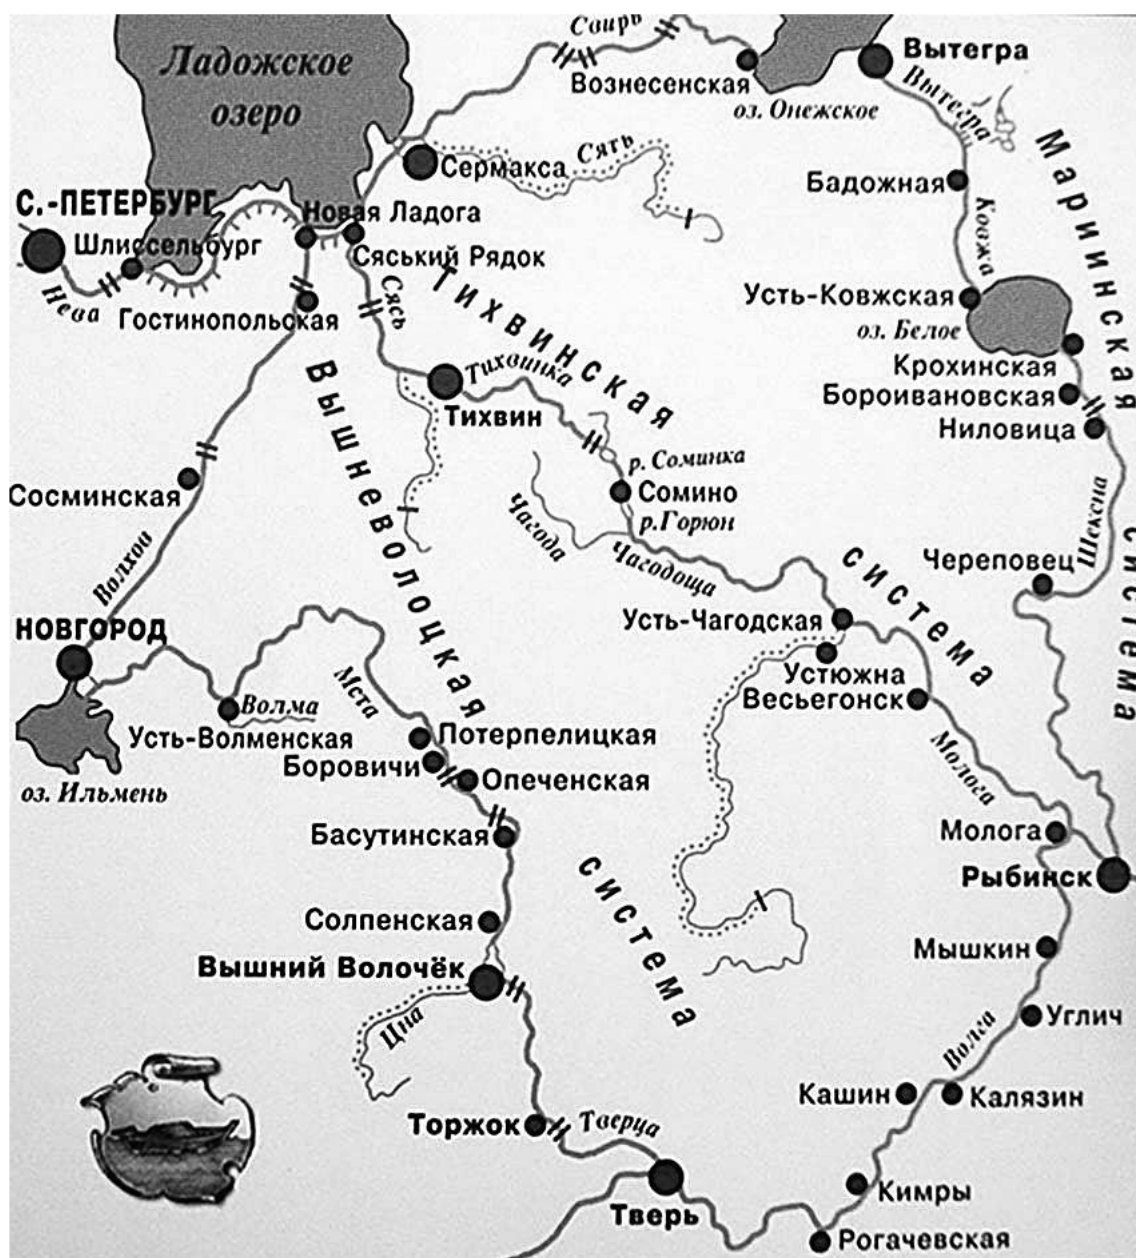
Ладожское озеро

Свирь
Вознесенская
оз. Онежское
Вытегра
Вытегра
Мариинская система

С.-ПЕТЕРБУРГ
Шлиссельбург
Нева
Новая Ладога
Сяськй Рядок
Сермакса
Сясь
Сять
Гостинопольская
Тихвинская
Тихвин
Тихвинка
р. Соминка
Сомино
р.Горюн
Чагода
Чагодоща
Бадожная
Ковжа
Усть-Ковжская
оз. Белое
Крохинская
Бороивановская
Ниловица
Шексна
Череповец

Вышневолоцкая система

Сосминская
Волхов
НОВГОРОД
оз. Ильмень
Волма
Усть-Волменская
Мста
Потерпелицкая
Боровичи
Опеченская
Басутинская
Солпенская
Вышний Волочёк
Цна
Торжок
Тверца
Тверь

система
Усть-Чагодская
Устюжна
Весьегонск
Молога
Молога
Рыбинск
Мышкин
Углич
Волга
Кашин
Калязин
Кимры
Рогачевская